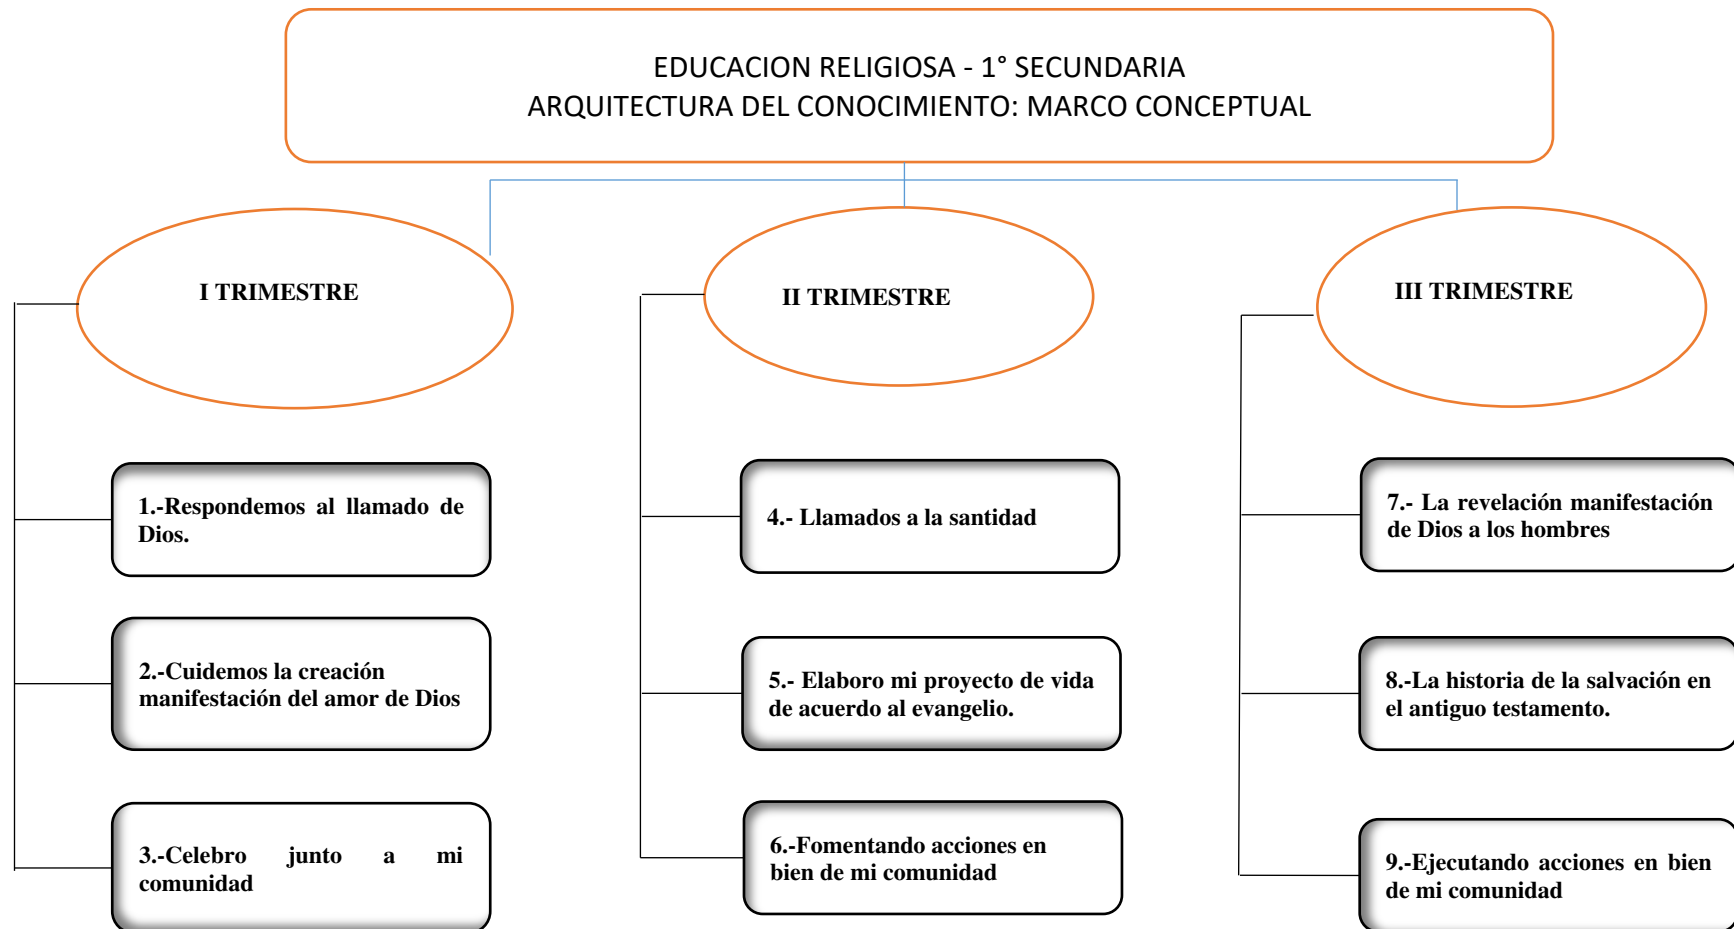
EDUCACION RELIGIOSA - 1° SECUNDARIA
ARQUITECTURA DEL CONOCIMIENTO: MARCO CONCEPTUAL

I TRIMESTRE

1.-Respondemos al llamado de Dios.

2.-Cuidemos la creación manifestación del amor de Dios

3.-Celebro junto a mi comunidad

II TRIMESTRE

4.- Llamados a la santidad

5.- Elaboro mi proyecto de vida de acuerdo al evangelio.

6.-Fomentando acciones en bien de mi comunidad

III TRIMESTRE

7.- La revelación manifestación de Dios a los hombres

8.-La historia de la salvación en el antiguo testamento.

9.-Ejecutando acciones en bien de mi comunidad